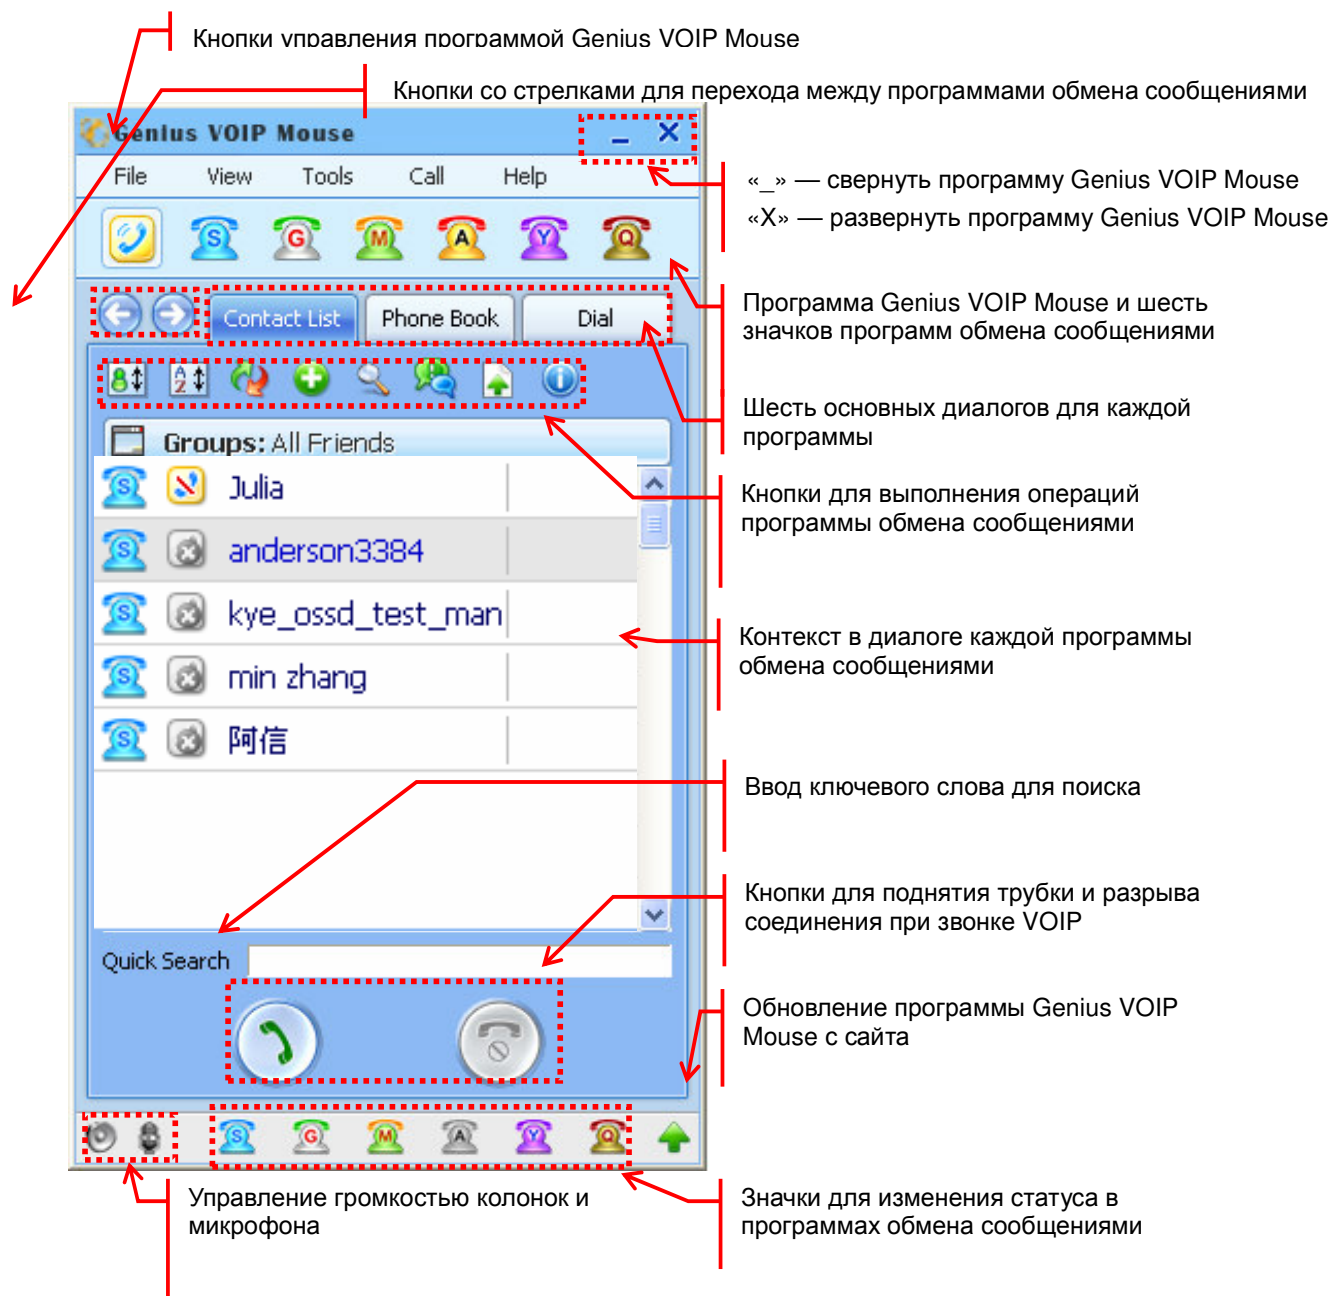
Кнопки управления программой Genius VOIP Mouse

Кнопки со стрелками для перехода между программами обмена сообщениями

Genius VOIP Mouse

File View Tools Call Help

S G M A Y Q

Contact List Phone Book Dial

Groups: All Friends

Julia

anderson3384

kye_ossd_test_man

min zhang

阿信

Quick Search

S G M A Y Q

«_» — свернуть программу Genius VOIP Mouse

«X» — развернуть программу Genius VOIP Mouse

Программа Genius VOIP Mouse и шесть значков программ обмена сообщениями

Шесть основных диалогов для каждой программы

Кнопки для выполнения операций программы обмена сообщениями

Контекст в диалоге каждой программы обмена сообщениями

Ввод ключевого слова для поиска

Кнопки для поднятия трубки и разрыва соединения при звонке VOIP

Обновление программы Genius VOIP Mouse с сайта

Управление громкостью колонок и микрофона

Значки для изменения статуса в программах обмена сообщениями